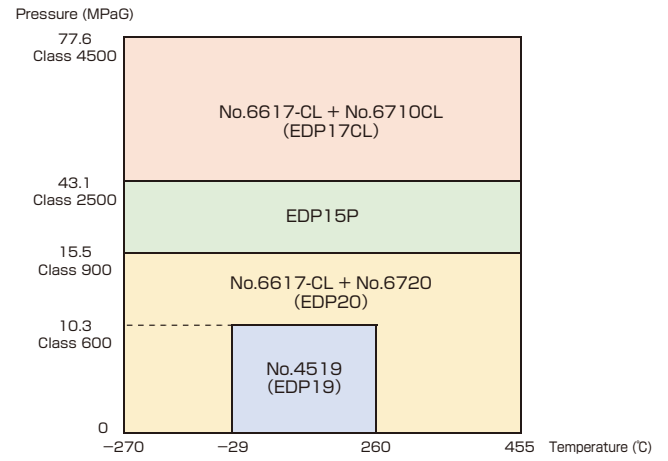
Pressure (MPaG)

77.6
Class 4500

No.6617-CL + No.6710CL
(EDP17CL)

43.1
Class 2500

EDP15P

15.5
Class 900

No.6617-CL + No.6720
(EDP20)

10.3
Class 600

No.4519
(EDP19)

0

−270 −29 260 455 Temperature (℃)